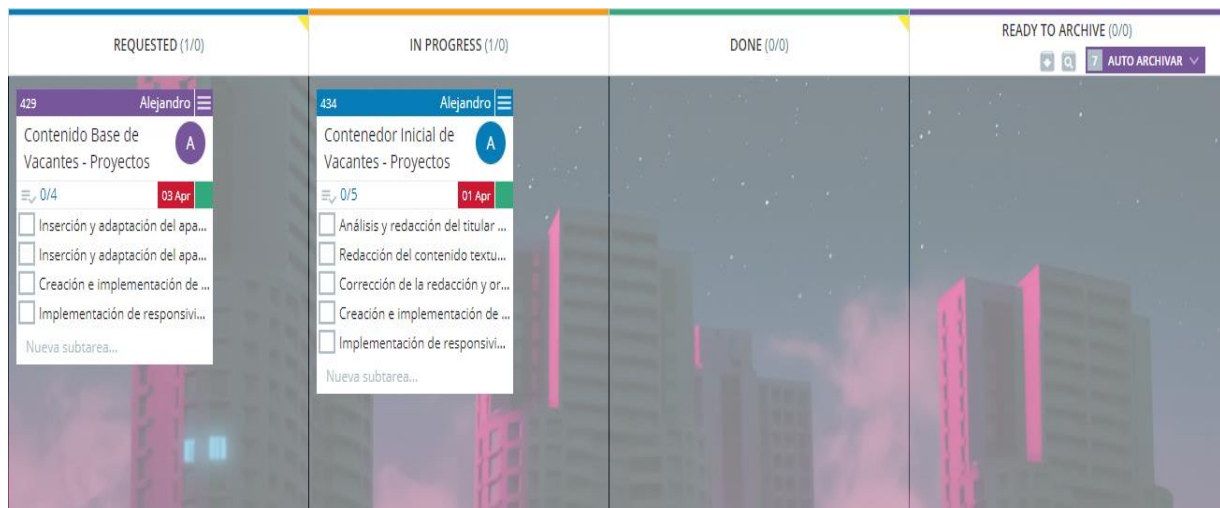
REQUESTED (1/0)

429 Alejandro
Contenido Base de Vacantes - Proyectos
A
0/4
03 Apr
Inserción y adaptación del apa...
Inserción y adaptación del apa...
Creación e implementación de ...
Implementación de responsivi...
Nueva subtarea...

IN PROGRESS (1/0)

434 Alejandro
Contenedor Inicial de Vacantes - Proyectos
A
0/5
01 Apr
Análisis y redacción del titular ...
Redacción del contenido textu...
Corrección de la redacción y or...
Creación e implementación de ...
Implementación de responsivi...
Nueva subtarea...

DONE (0/0)

READY TO ARCHIVE (0/0)
7 AUTO ARCHIVAR